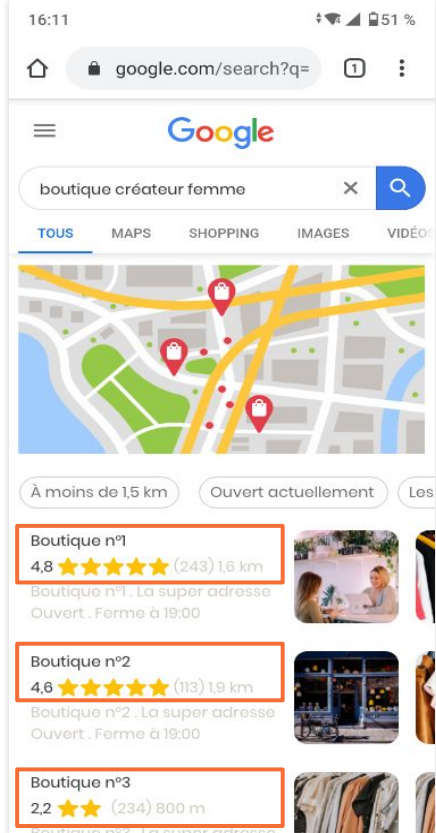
16:11 51 %

google.com/search?q=

1

Google

boutique créateur femme

TOUS MAPS SHOPPING IMAGES VIDÉO

À moins de 1,5 km Ouvert actuellement Les

Boutique n°1
4,8 ★★★★★ (243) 1,6 km
Boutique n°1 . La super adresse
Ouvert . Ferme à 19:00

Boutique n°2
4,6 ★★★★★ (113) 1,9 km
Boutique n°2 . La super adresse
Ouvert . Ferme à 19:00

Boutique n°3
2,2 ★★ (234) 800 m
Boutique n°3 . La super adresse